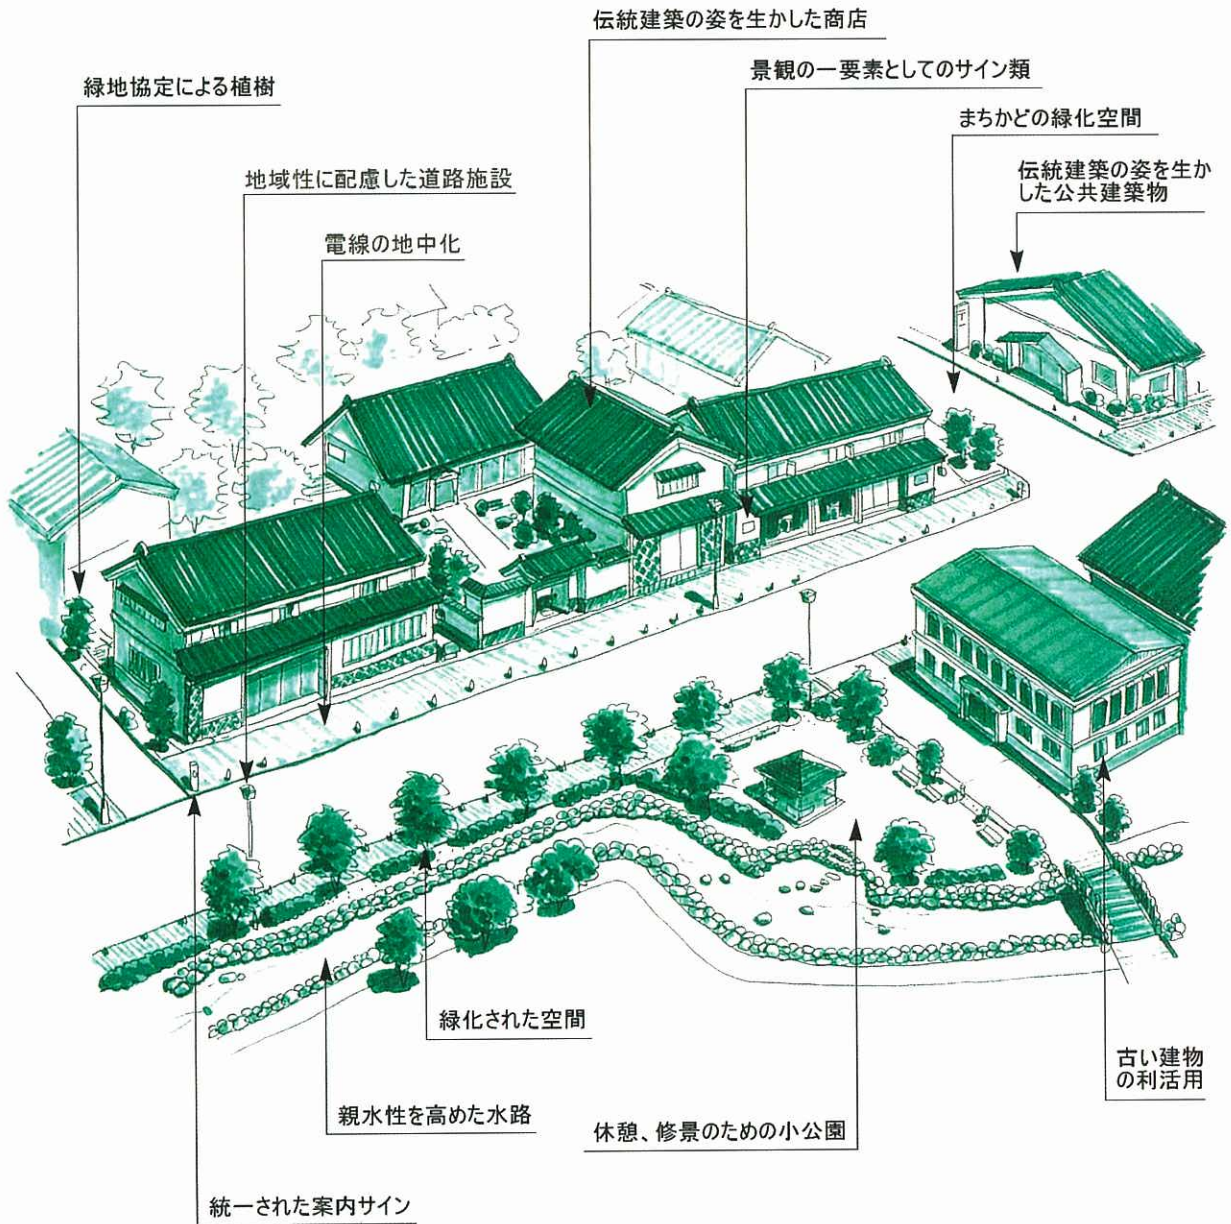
伝統建築の姿を生かした商店

景観の一要素としてのサイン類

緑地協定による植樹

まちかどの緑化空間

伝統建築の姿を生かした公共建築物

地域性に配慮した道路施設

電線の地中化

緑化された空間

古い建物の利活用

親水性を高めた水路

休憩、修景のための小公園

統一された案内サイン